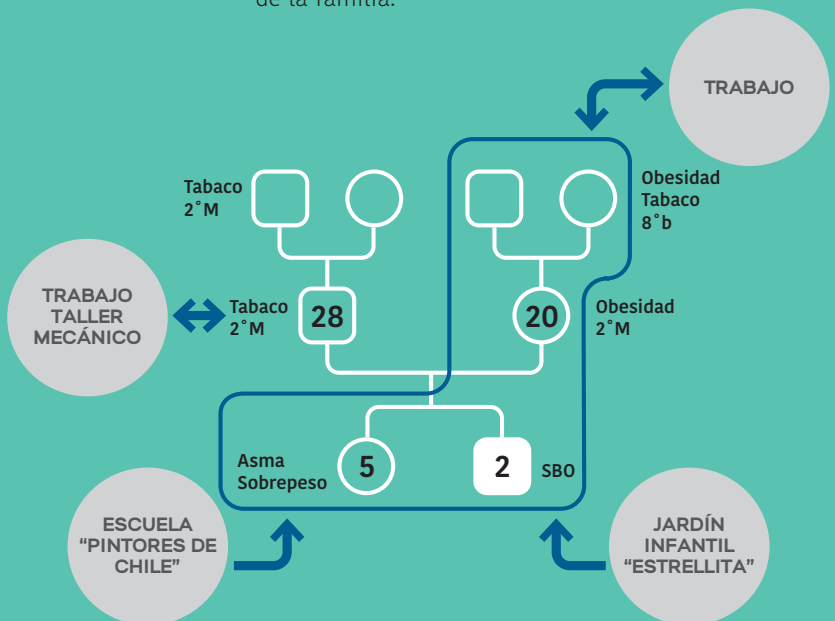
de la familia.

TRABAJO

Tabaco
2°M

Obesidad
Tabaco
8°b

TRABAJO
TALLER
MECÁNICO

Tabaco
2°M

28

20

Obesidad
2°M

Asma
Sobrepeso

5

2

SBO

ESCUELA
"PINTORES DE
CHILE"

JARDÍN
INFANTIL
"ESTRELLITA"